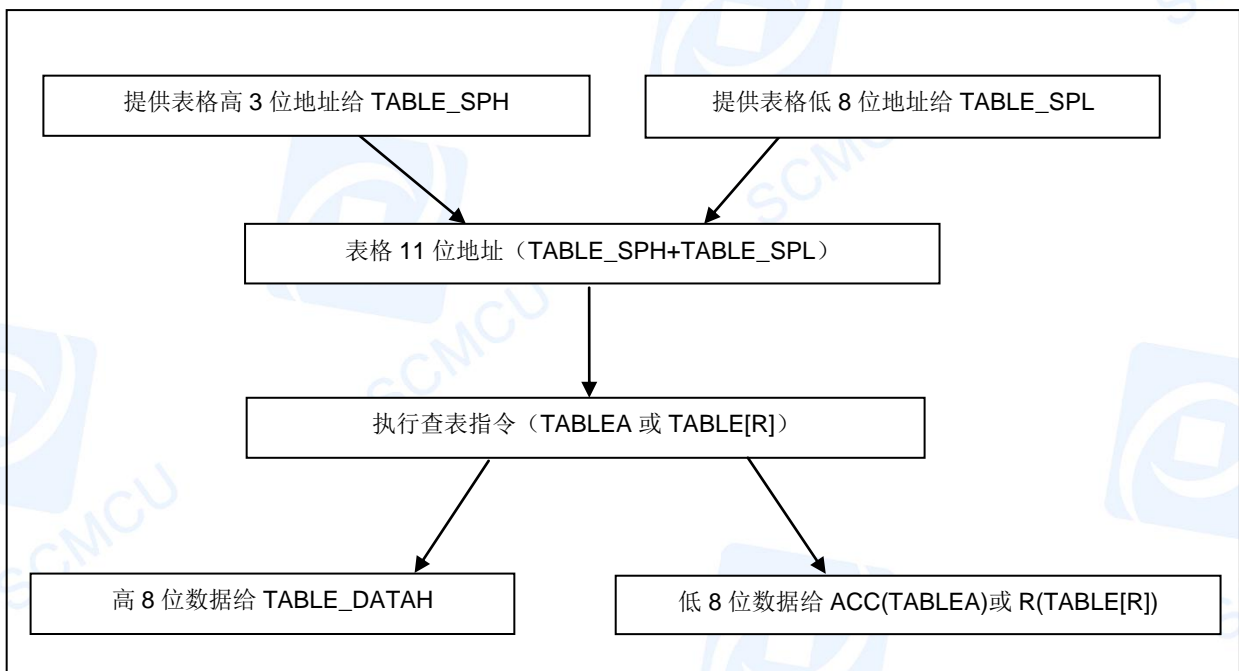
提供表格高 3 位地址给 TABLE_SPH

提供表格低 8 位地址给 TABLE_SPL

表格 11 位地址（TABLE_SPH+TABLE_SPL）

执行查表指令（TABLEA 或 TABLE[R]）

高 8 位数据给 TABLE_DATAH

低 8 位数据给 ACC(TABLEA)或 R(TABLE[R])

SCMCU
SCMCU
SCMCU
SCMCU